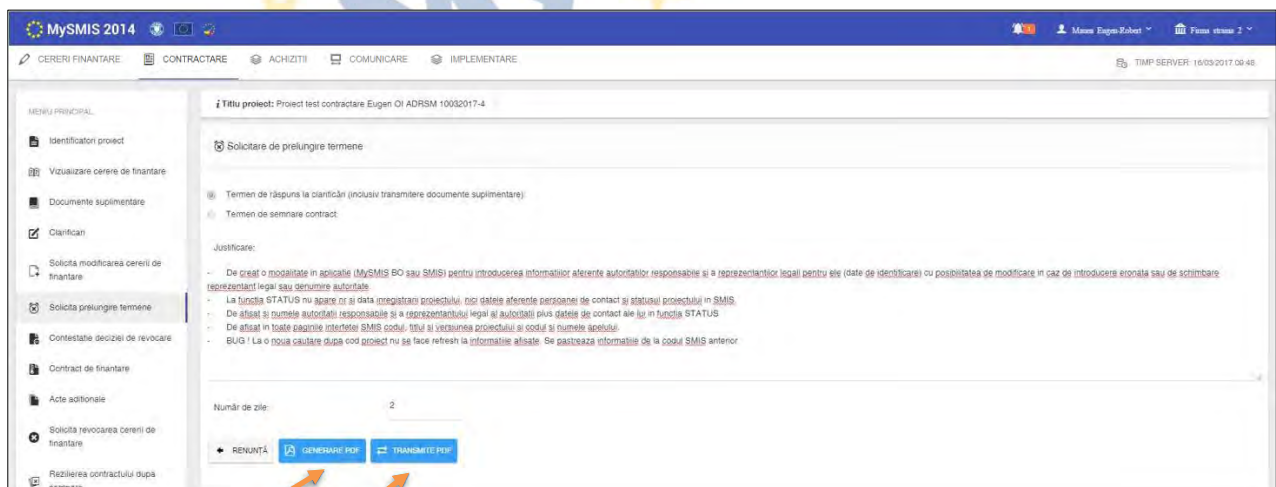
MySMIS 2014

Mauna Eugen-Robert
Firma straina 2

CERERI FINANTARE
CONTRACTARE
ACHIZITII
COMUNICARE
IMPLEMENTARE

TIMP SERVER: 16/03/2017 09:48

MENIU PRINCIPAL

Identificatori proiect
Vizualizare cerere de finantare
Documente suplimentare
Clarificari
Solicita modificarea cererii de finantare
Solicita prelungire termene
Contestatie deciziei de revocare
Contract de finantare
Acte aditionale
Solicita revocarea cererii de finantare
Rezilierea contractului dupa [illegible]

Titlu proiect: Proiect test contractare Eugen OI ADRSM 10032017-4

Solicitare de prelungire termene

Termen de răspuns la clarificări (inclusiv transmitere documente suplimentare)
Termen de semnare contract

Justificare:

- De creat o modalitate in aplicatie (MySMIS BO sau SMIS) pentru introducerea informatiilor aferente autoritatilor responsabile si a reprezentantilor legali pentru ele (date de identificare) cu posibilitatea de modificare in caz de introducerea eronata sau de schimbare reprezentant legal sau denumire autoritate.
- La functia STATUS nu apare nr si data inregistrarii proiectului, nici datele aferente persoanei de contact si statusul proiectului in SMIS.
- De afisat si numele autoritatii responsabile si a reprezentantului legal al autoritatii plus datele de contact ale lui in functia STATUS
- De afisat in toate paginile interfetei SMIS codul, titlul si versiunea proiectului si codul si numele apelului.
- BUG ! La o noua cautare dupa cod proiect nu se face refresh la informatiile afisate. Se pastreaza informatiile de la codul SMIS anterior

Număr de zile: 2

RENUNȚĂ
GENERARE PDF
TRANSMITE PDF